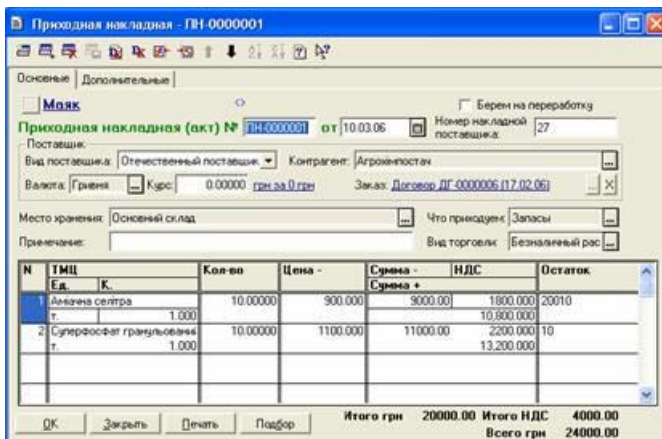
Приходная накладная - ПН-0000001

Основные | Дополнительные

Маяк

Берем на переработку

Приходная накладная (акт) № ПН-0000001 от 10.03.06

Номер накладной поставщика: 27

Поставщик

Вид поставщика: Отечественный поставщик

Контрагент: Агроимпостач

Валюта: Гривня

Курс: 0.00000 грн за 0 грн

Заказ: Договор ДГ-0000006 (17.02.06)

Место хранения: Основной склад

Что приходуем: Запасы

Примечание:

Вид торговли: Безналичный рас

| N | ТМЦ<br>Ед. К. | Кол-во | Цена - | Сумма -<br>Сумма + | НДС | Остаток |
|---|---|---|---|---|---|---|
| 1 | Аммачна селітра<br>т. 1.000 | 10.00000 | 900.000 | 9000.00 | 1800.000<br>10 800.000 | 20010 |
| 2 | Суперфосфат гранульований<br>т. 1.000 | 10.00000 | 1100.000 | 11000.00 | 2200.000<br>13 200.000 | 10 |

OK Закрыть Печать Подбор

Итого грн 20000.00 Итого НДС 4000.00

Всего грн 24000.00